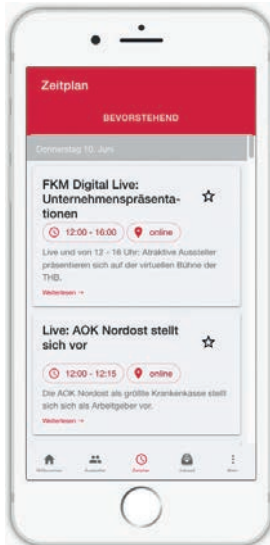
Zeitplan

BEVORSTEHEND

Donnerstag 10. Juni

FKM Digital Live: Unternehmenspräsentationen

12:00 - 16:00

online

Live und von 12 - 16 Uhr: Attraktive Aussteller präsentieren sich auf der virtuellen Bühne der THB.

Weiterlesen →

Live: AOK Nordost stellt sich vor

12:00 - 12:15

online

Die AOK Nordost als größte Krankenkasse stellt sich sich als Arbeitgeber vor.

Weiterlesen →

Willkommen

Aussteller

Zeitplan

Jobwall

Mehr